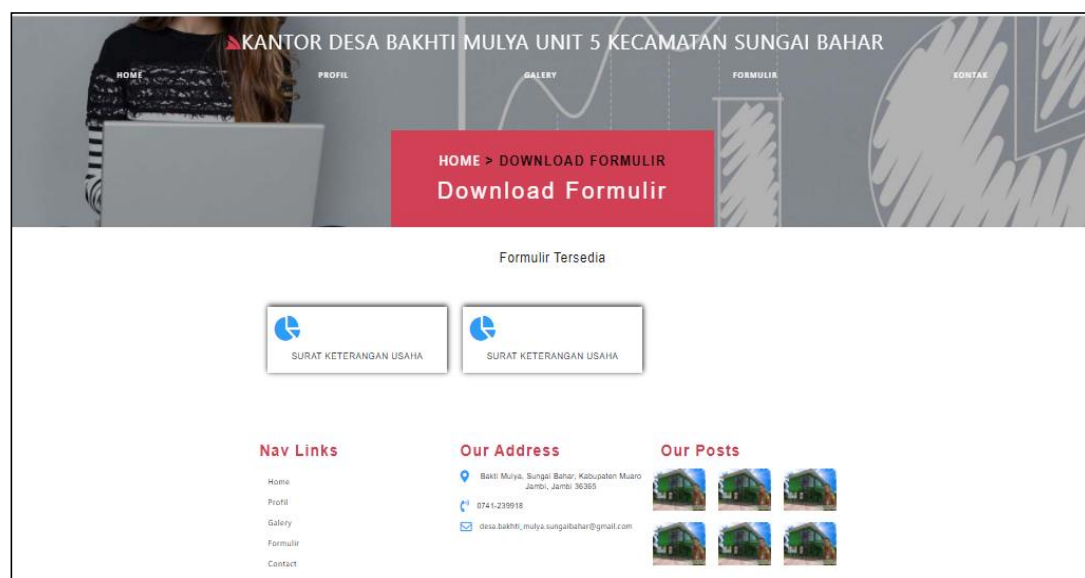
KANTOR DESA BAKHTI MULYA UNIT 5 KECAMATAN SUNGAI BAHAR

HOME PROFIL GALERY FORMULIR KONTAK

HOME > DOWNLOAD FORMULIR
Download Formulir

Formulir Tersedia

SURAT KETERANGAN USAHA

SURAT KETERANGAN USAHA

Nav Links

Home
Profil
Galery
Formulir
Contact

Our Address

Bakti Mulya, Sungai Bahar, Kabupaten Muaro Jambi, Jambi 36365

0741-239918

desa.bakhti_mulya.sungaibahar@gmail.com

Our Posts